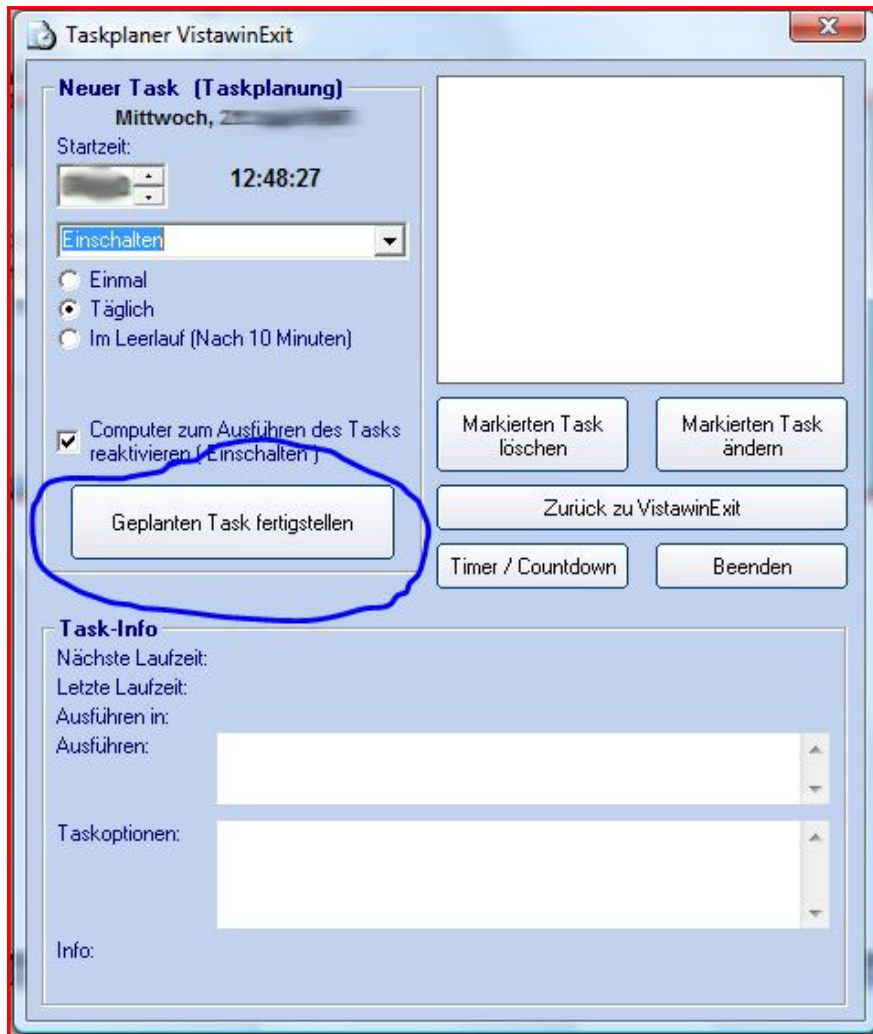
Taskplaner VistawinExit

Neuer Task (Taskplanung)
Mittwoch, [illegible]
Startzeit:
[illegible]
12:48:27

Einschalten

Einmal
Täglich
Im Leerlauf (Nach 10 Minuten)

Computer zum Ausführen des Tasks reaktivieren ( Einschalten )

Geplanten Task fertigstellen

Markierten Task löschen
Markierten Task ändern
Zurück zu VistawinExit
Timer / Countdown
Beenden

Task-Info
Nächste Laufzeit:
Letzte Laufzeit:
Ausführen in:
Ausführen:
Taskoptionen:
Info: